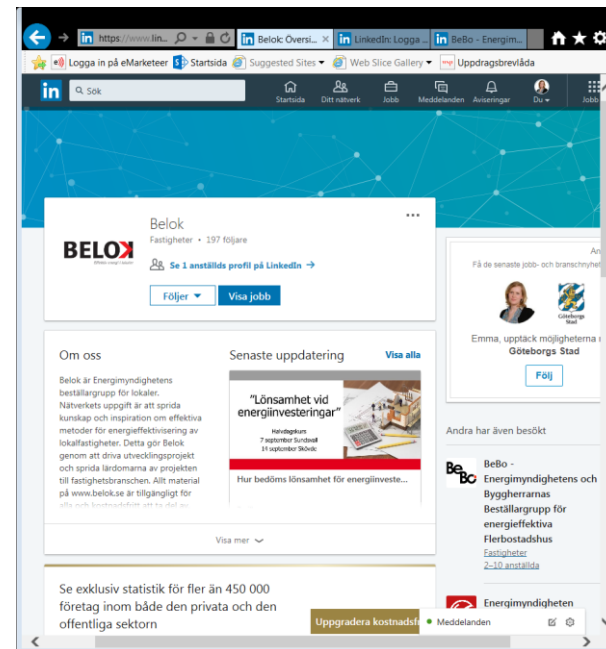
https://www.lin... Belok: Översi... LinkedIn: Logga ... BeBo - Energim...

Logga in på eMarketeer Startsida Suggested Sites Web Slice Gallery Uppdragsbrevlåda

in Sök Startsida Ditt nätverk Jobb Meddelanden Aviseringar Du Jobb

Belok
Fastigheter · 197 följare

BELOK

Se 1 anställds profil på LinkedIn →

Följer Visa jobb

Om oss

Belok är Energimyndighetens beställargrupp för lokaler. Nätverkets uppgift är att sprida kunskap och inspiration om effektiva metoder för energieffektivisering av lokalfastigheter. Detta gör Belok genom att driva utvecklingsprojekt och sprida lärdomarna av projekten till fastighetsbranschen. Allt material på www.belok.se är tillgängligt för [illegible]

Senaste uppdatering Visa alla

"Lönsamhet vid energiinvesteringar"
Halvdagskurs
7 september Sundsvall
14 september Skövde

Hur bedöms lönsamhet för energiinveste...

Visa mer

Se exklusiv statistik för fler än 450 000 företag inom både den privata och den offentliga sektorn

Uppgradera kostnadsfr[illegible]

An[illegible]
Få de senaste jobb- och branschnyhe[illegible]

Göteborgs Stad

Emma, upptäck möjligheterna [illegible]
Göteborgs Stad

Följ

Andra har även besökt

BeBo - Energimyndighetens och Byggherrarnas Beställargrupp för energieffektiva Flerbostadshus
Fastigheter
2–10 anställda

Energimyndigheten

Meddelanden